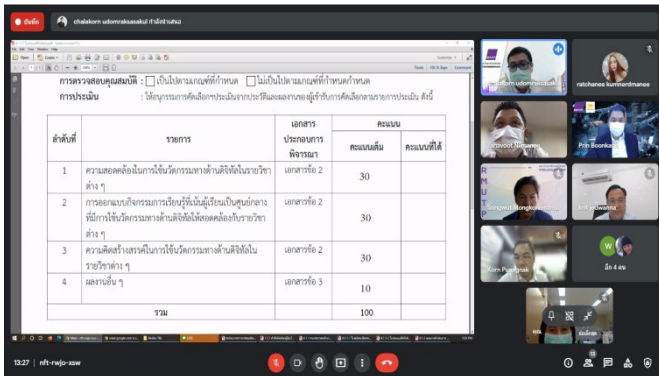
● บันทึก chalakorn udomraksasakul กำลังนำเสนอ

การตรวจสอบคุณสมบัติ : ☐ เป็นไปตามเกณฑ์ที่กำหนด ☐ ไม่เป็นไปตามเกณฑ์ที่กำหนดกำหนด

การประเมิน : ให้อนุกรรมการคัดเลือกประเมินจากประวัติและผลงานของผู้เข้ารับการคัดเลือกตามรายการประเมิน ดังนี้

| ลำดับที่ | รายการ | เอกสารประกอบการพิจารณา | คะแนนเต็ม | คะแนนที่ได้ |
|---|---|---|---|---|
| 1 | ความสอดคล้องในการใช้นวัตกรรมทางด้านดิจิทัลในรายวิชาต่าง ๆ | เอกสารข้อ 2 | 30 | |
| 2 | การออกแบบกิจกรรมการเรียนรู้ที่เน้นผู้เรียนเป็นศูนย์กลางที่มีการใช้นวัตกรรมทางด้านดิจิทัลให้สอดคล้องกับรายวิชาต่าง ๆ | เอกสารข้อ 2 | 30 | |
| 3 | ความคิดสร้างสรรค์ในการใช้นวัตกรรมทางด้านดิจิทัลในรายวิชาต่าง ๆ | เอกสารข้อ 2 | 30 | |
| 4 | ผลงานอื่น ๆ | เอกสารข้อ 3 | 10 | |
| | รวม | | 100 | |

ratchanee kunnerdmanee
Saravoot Tanaw...
Prin Boonkaew
Songwut Mongkolsom...
Anan Suwanta
Korn Puangnak
อีก 4 คน
13:27 | nft-rwjo-xsw